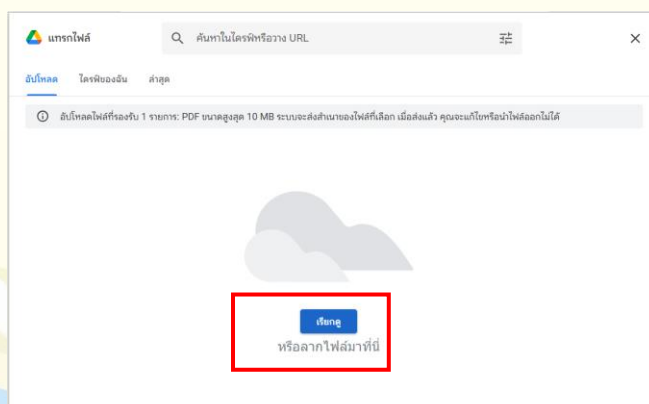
แทรกไฟล์

ค้นหาในไดรฟ์หรือวาง URL

อัปโหลด ไดรฟ์ของฉัน ล่าสุด

อัปโหลดไฟล์ที่รองรับ 1 รายการ: PDF ขนาดสูงสุด 10 MB ระบบจะส่งสำเนาของไฟล์ที่เลือก เมื่อส่งแล้ว คุณจะแก้ไขหรือนำไฟล์ออกไม่ได้

เรียกดู

หรือลากไฟล์มาที่นี่